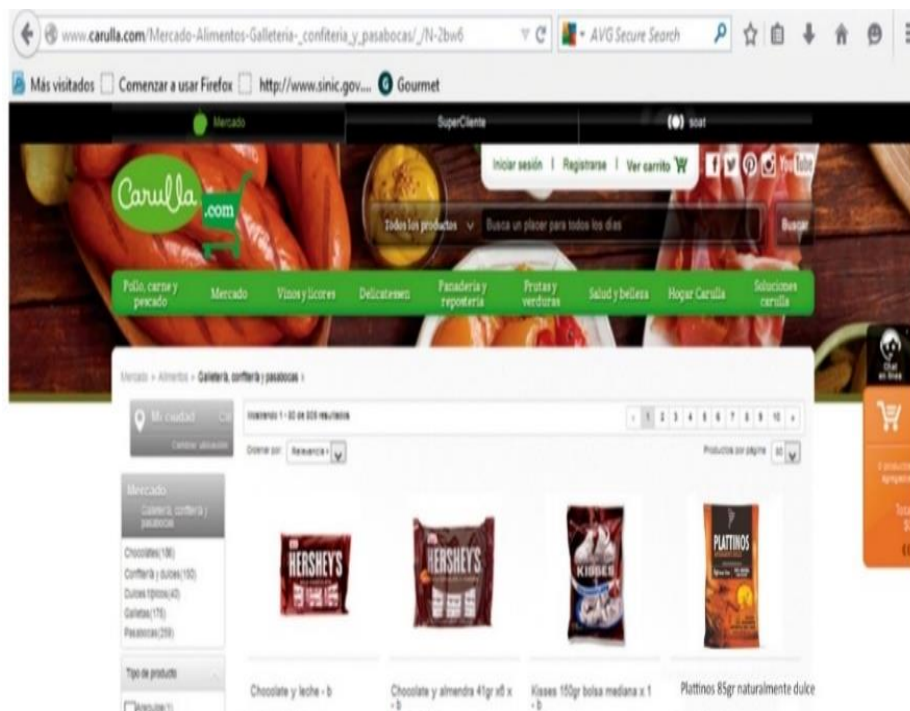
www.carulla.com/Mercado-Alimentos-Galleteria-_confiteria_y_pasabocas/_/N-2bw6

AVG Secure Search

Más visitados Comenzar a usar Firefox http://www.sinic.gov.... Gourmet

Mercado SuperCliente soat

Iniciar sesión | Registrarse | Ver carrito

Carulla.com

Todos los productos Busca un placer para todos los días Buscar

Pollo, carne y pescado Mercado Vinos y licores Delicatessen Panadería y repostería Frutas y verduras Salud y belleza Hogar Carulla Soluciones carulla

Mercado > Alimentos > Galletería, confitería y pasabocas >

Mi ciudad Cambiar ubicación

Mostrando 1 - 50 de 505 resultados

1 2 3 4 5 6 7 8 9 10

Ordenar por Relevancia

Productos por página 50

Mercado
Galletería, confitería y pasabocas

Chocolates(186)
Confitería y dulces(150)
Dulces típicos(43)
Galletas(175)
Pasabocas(259)

Tipo de producto

HERSHEY'S
HERSHEY'S
KISSES
PLATTINOS

Chocolate y leche - b
Chocolate y almendra 41gr x6 x - b
Kisses 150gr bolsa mediana x 1 - b
Plattinos 85gr naturalmente dulce

Chat en línea